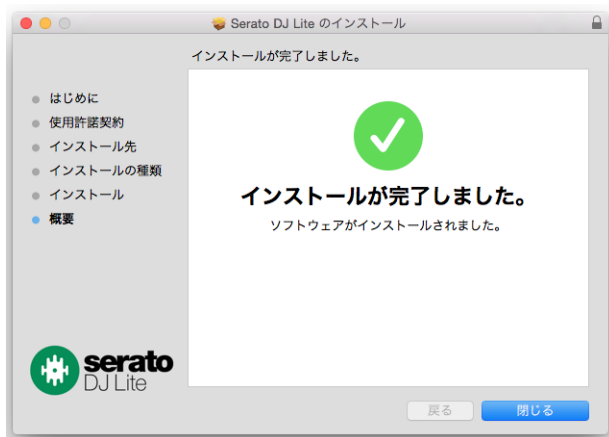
Serato DJ Lite のインストール

インストールが完了しました。

はじめに
使用許諾契約
インストール先
インストールの種類
インストール
概要

インストールが完了しました。
ソフトウェアがインストールされました。

serato
DJ Lite

戻る
閉じる